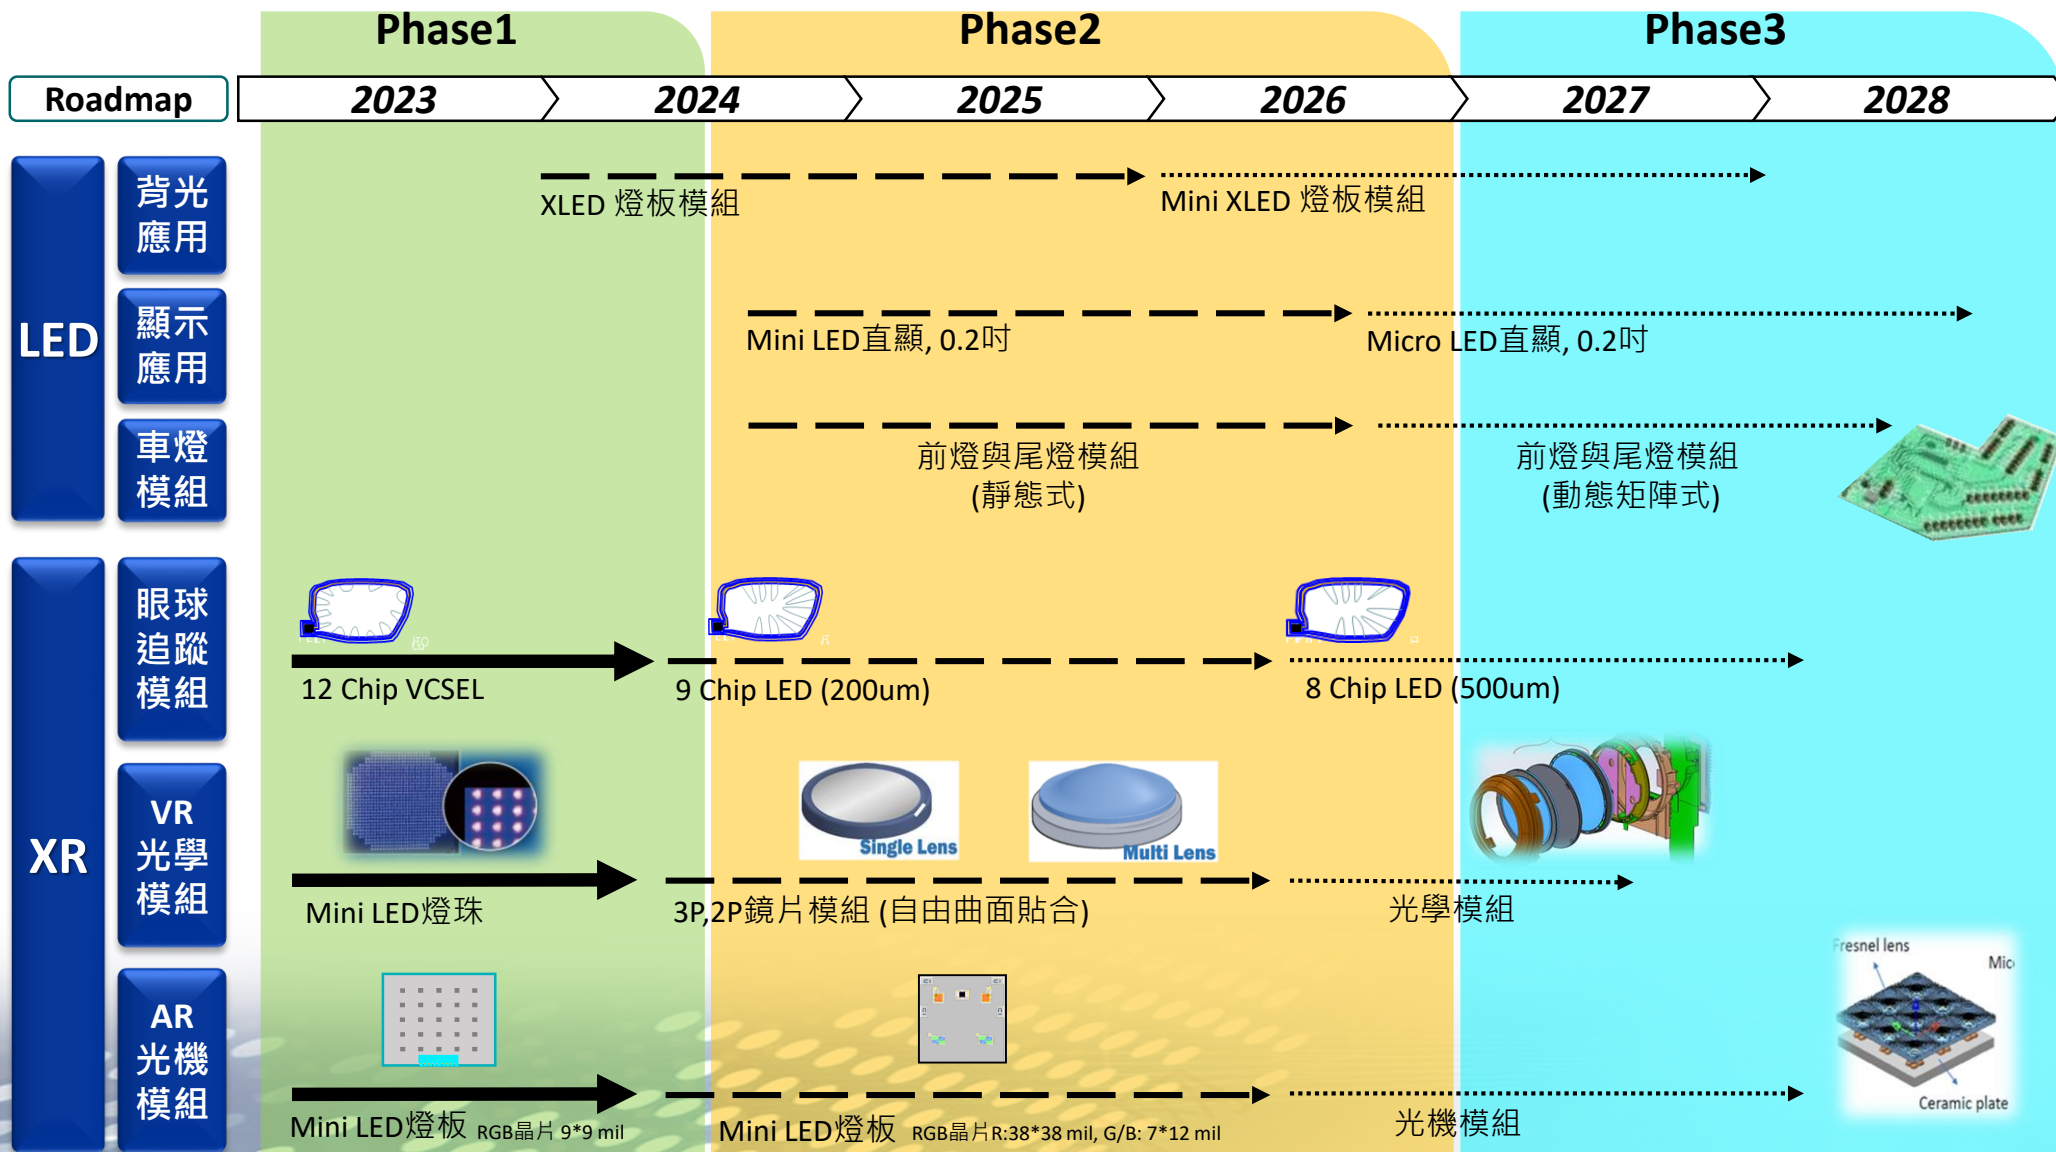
Phase1 Phase2 Phase3

| Roadmap | 2023 | 2024 | 2025 | 2026 | 2027 | 2028 |
|---|---|---|---|---|---|---|

LED

背光應用

XLED 燈板模組

Mini XLED 燈板模組

顯示應用

Mini LED直顯, 0.2吋

Micro LED直顯, 0.2吋

車燈模組

前燈與尾燈模組 (靜態式)

前燈與尾燈模組 (動態矩陣式)

XR

眼球追蹤模組

12 Chip VCSEL

9 Chip LED (200um)

8 Chip LED (500um)

VR光學模組

Single Lens

Multi Lens

Mini LED燈珠

3P,2P鏡片模組 (自由曲面貼合)

光學模組

AR光機模組

Fresnel lens

Mic

Ceramic plate

Mini LED燈板 RGB晶片 9*9 mil

Mini LED燈板 RGB晶片R:38*38 mil, G/B: 7*12 mil

光機模組